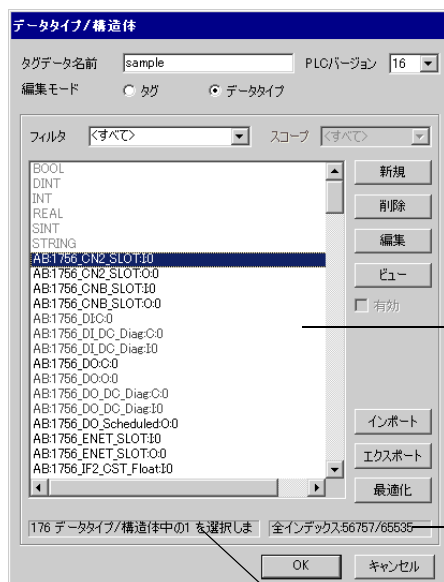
データタイプ/構造体

タグデータ名前 sample

PLCバージョン 16

編集モード タグ データタイプ

フィルタ <すべて>

スコープ <すべて>

BOOL
DINT
INT
REAL
SINT
STRING
AB:1756_CN2_SLOT:I:0
AB:1756_CN2_SLOT:O:0
AB:1756_CNB_SLOT:I:0
AB:1756_CNB_SLOT:O:0
AB:1756_DI:C:0
AB:1756_DI_DC_Diag:C:0
AB:1756_DI_DC_Diag:I:0
AB:1756_DO:C:0
AB:1756_DO:O:0
AB:1756_DO_DC_Diag:C:0
AB:1756_DO_DC_Diag:I:0
AB:1756_DO_Scheduled:O:0
AB:1756_ENET_SLOT:I:0
AB:1756_ENET_SLOT:O:0
AB:1756_IF2_CST_Float:I:0

新規

削除

編集

ビュー

有効

インポート

エクスポート

最適化

176 データタイプ/構造体中の1 を選択しま

全インデックス:56757/65535

OK

キャンセル